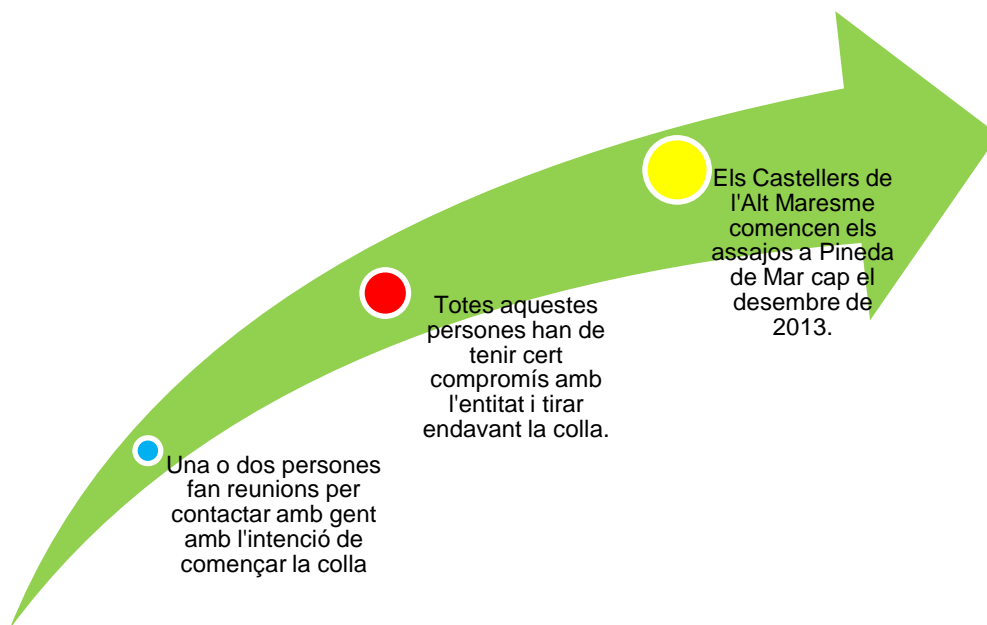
Una o dos persones fan reunions per contactar amb gent amb l'intenció de començar la colla

Totes aquestes persones han de tenir cert compromís amb l'entitat i tirar endavant la colla.

Els Castellers de l'Alt Maresme comencen els assajos a Pineda de Mar cap el desembre de 2013.